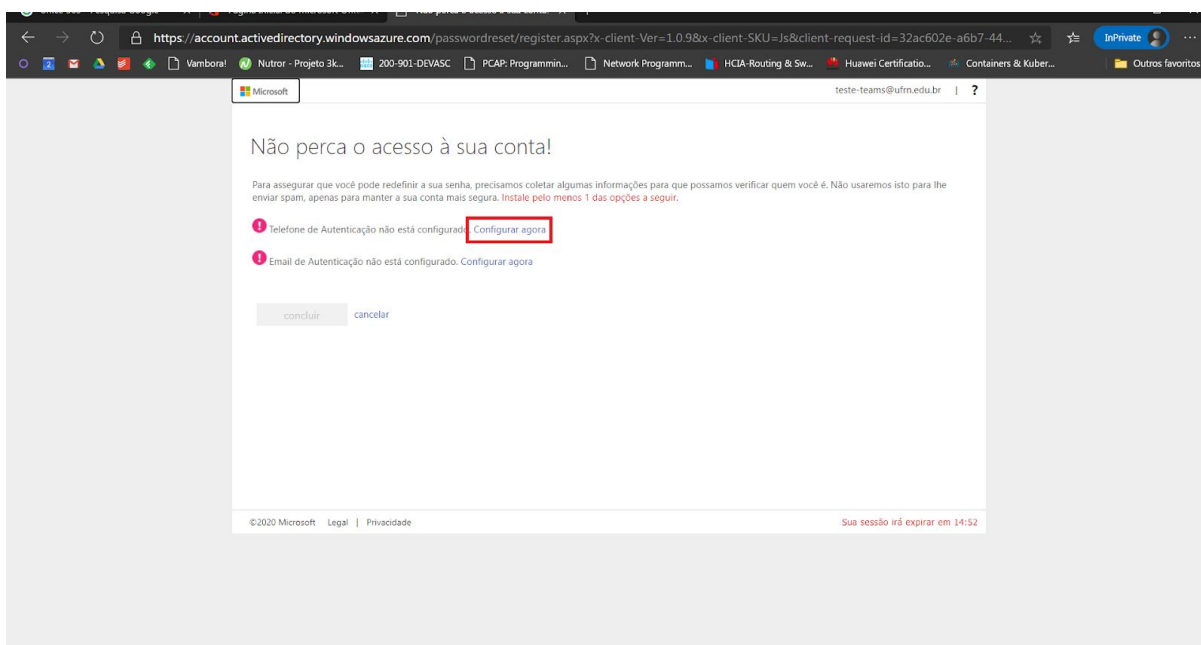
https://account.activedirectory.windowsazure.com/passwordreset/register.aspx?x-client-Ver=1.0.9&x-client-SKU=Js&client-request-id=32ac602e-a6b7-44...

InPrivate

Vambora! Nutror - Projeto 3k... 200-901-DEVASC PCAP: Programmin... Network Programm... HCIA-Routing & Sw... Huawei Certificatio... Containers & Kuber... Outros favoritos

Microsoft

teste-teams@ufrn.edu.br | ?

Não perca o acesso à sua conta!

Para assegurar que você pode redefinir a sua senha, precisamos coletar algumas informações para que possamos verificar quem você é. Não usaremos isto para lhe enviar spam, apenas para manter a sua conta mais segura. Instale pelo menos 1 das opções a seguir.

Telefone de Autenticação não está configurado. Configurar agora

Email de Autenticação não está configurado. Configurar agora

concluir cancelar

©2020 Microsoft Legal | Privacidade

Sua sessão irá expirar em 14:52